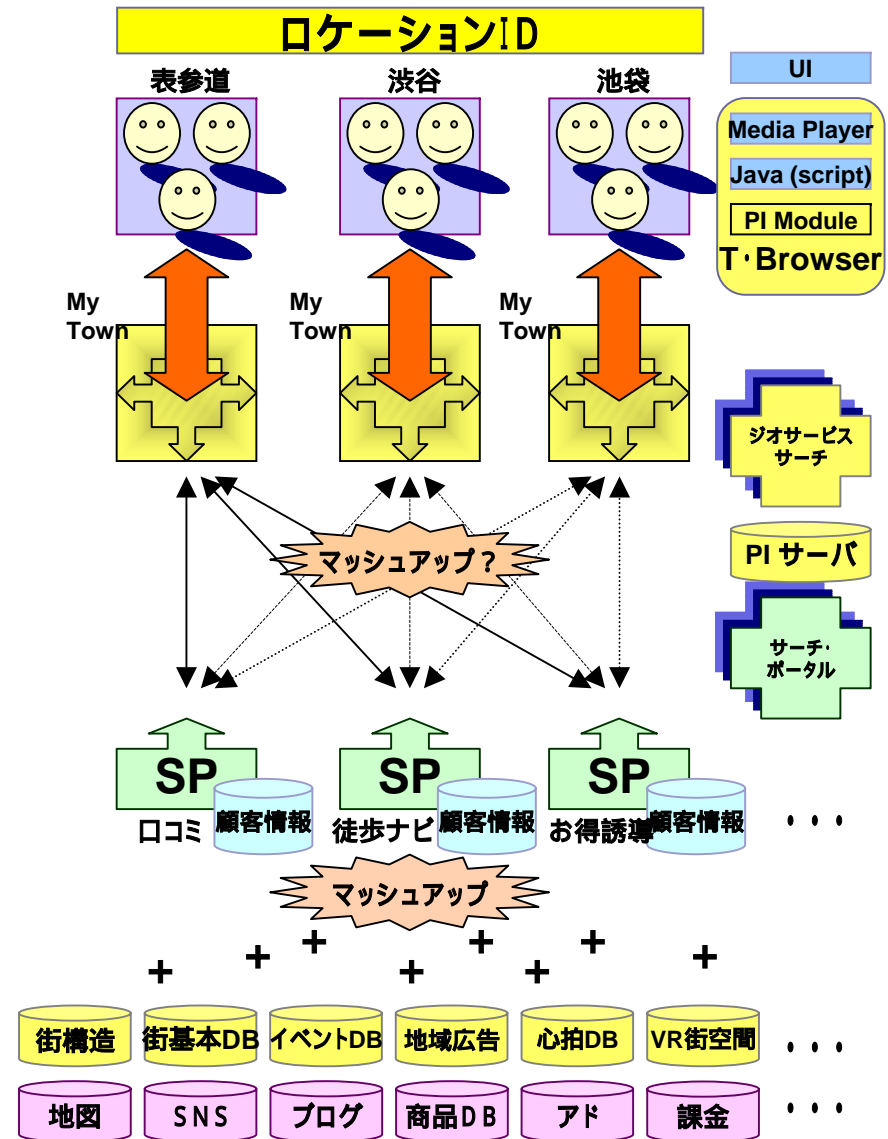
ロケーションID

表参道
渋谷
池袋

UI
Media Player
Java (script)
PI Module
T･Browser

My Town
My Town
My Town

ジオサービス サーチ

マッシュアップ？

PI サーバ

サーチ･ポータル

SP
口コミ
顧客情報
SP
徒歩ナビ
顧客情報
SP
お得誘導
顧客情報
・・・

マッシュアップ

+ + + + + + + +

街構造
街基本DB
イベントDB
地域広告
心拍DB
VR街空間
・・・

地図
SNS
ブログ
商品DB
アド
課金
・・・